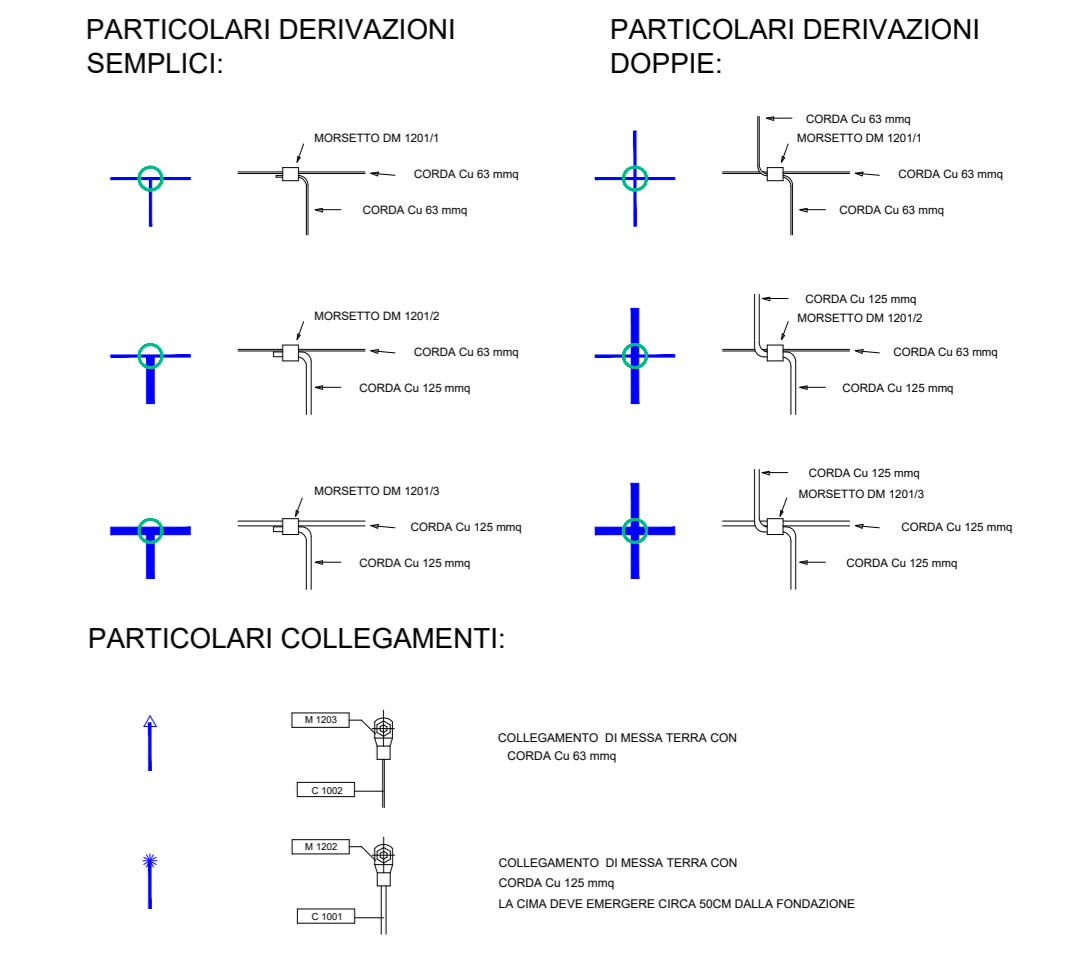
PARTICOLARI DERIVAZIONI SEMPLICI:

MORSETTO DM 1201/1
CORDA Cu 63 mmq
CORDA Cu 63 mmq

MORSETTO DM 1201/2
CORDA Cu 63 mmq
CORDA Cu 125 mmq

MORSETTO DM 1201/3
CORDA Cu 125 mmq
CORDA Cu 125 mmq

PARTICOLARI DERIVAZIONI DOPPIE:

CORDA Cu 63 mmq
MORSETTO DM 1201/1
CORDA Cu 63 mmq
CORDA Cu 63 mmq

CORDA Cu 125 mmq
MORSETTO DM 1201/2
CORDA Cu 63 mmq
CORDA Cu 125 mmq

CORDA Cu 125 mmq
MORSETTO DM 1201/3
CORDA Cu 125 mmq
CORDA Cu 125 mmq

PARTICOLARI COLLEGAMENTI:

M 1203
C 1002
COLLEGAMENTO DI MESSA TERRA CON
CORDA Cu 63 mmq

M 1202
C 1001
COLLEGAMENTO DI MESSA TERRA CON
CORDA Cu 125 mmq
LA CIMA DEVE EMERGERE CIRCA 50CM DALLA FONDAZIONE